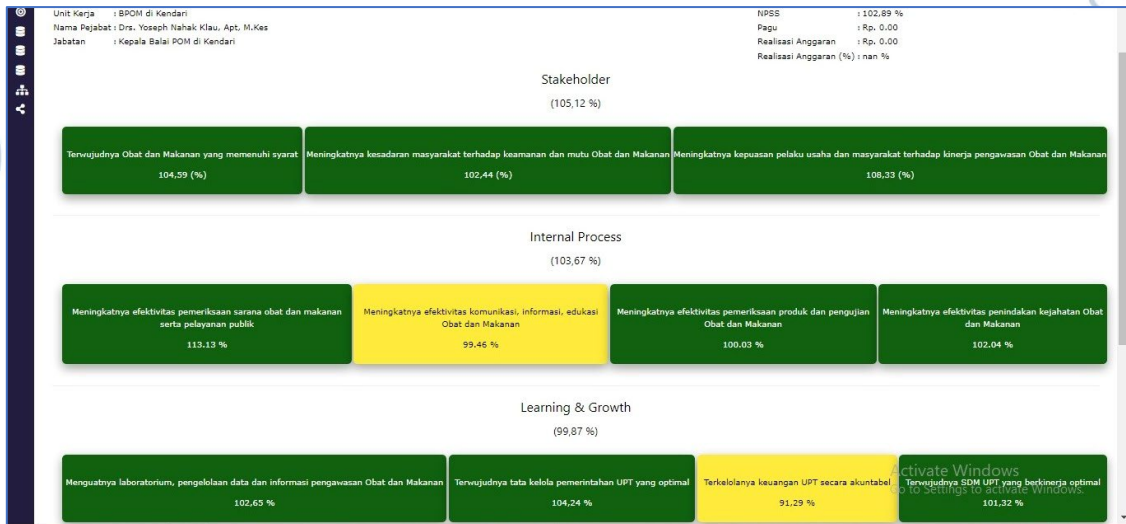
Unit Kerja : BPOM di Kendari
Nama Pejabat : Drs. Yoseph Nahak Klau, Apt, M.Kes
Jabatan : Kepala Balai POM di Kendari

NPSS : 102,89 %
Pagu : Rp. 0.00
Realisasi Anggaran : Rp. 0.00
Realisasi Anggaran (%) : nan %

Stakeholder
(105,12 %)

Terwujudnya Obat dan Makanan yang memenuhi syarat
104,59 (%)

Meningkatnya kesadaran masyarakat terhadap keamanan dan mutu Obat dan Makanan
102,44 (%)

Meningkatnya kepuasan pelaku usaha dan masyarakat terhadap kinerja pengawasan Obat dan Makanan
108,33 (%)

Internal Process
(103,67 %)

Meningkatnya efektivitas pemeriksaan sarana obat dan makanan serta pelayanan publik
113.13 %

Meningkatnya efektivitas komunikasi, informasi, edukasi Obat dan Makanan
99.46 %

Meningkatnya efektivitas pemeriksaan produk dan pengujian Obat dan Makanan
100.03 %

Meningkatnya efektivitas penindakan kejahatan Obat dan Makanan
102.04 %

Learning & Growth
(99,87 %)

Menguatnya laboratorium, pengelolaan data dan informasi pengawasan Obat dan Makanan
102,65 %

Terwujudnya tata kelola pemerintahan UPT yang optimal
104,24 %

Terkelolanya keuangan UPT secara akuntabel
91,29 %

Terwujudnya SDM UPT yang berkinerja optimal
101,32 %

Activate Windows
Go to Settings to activate Windows.